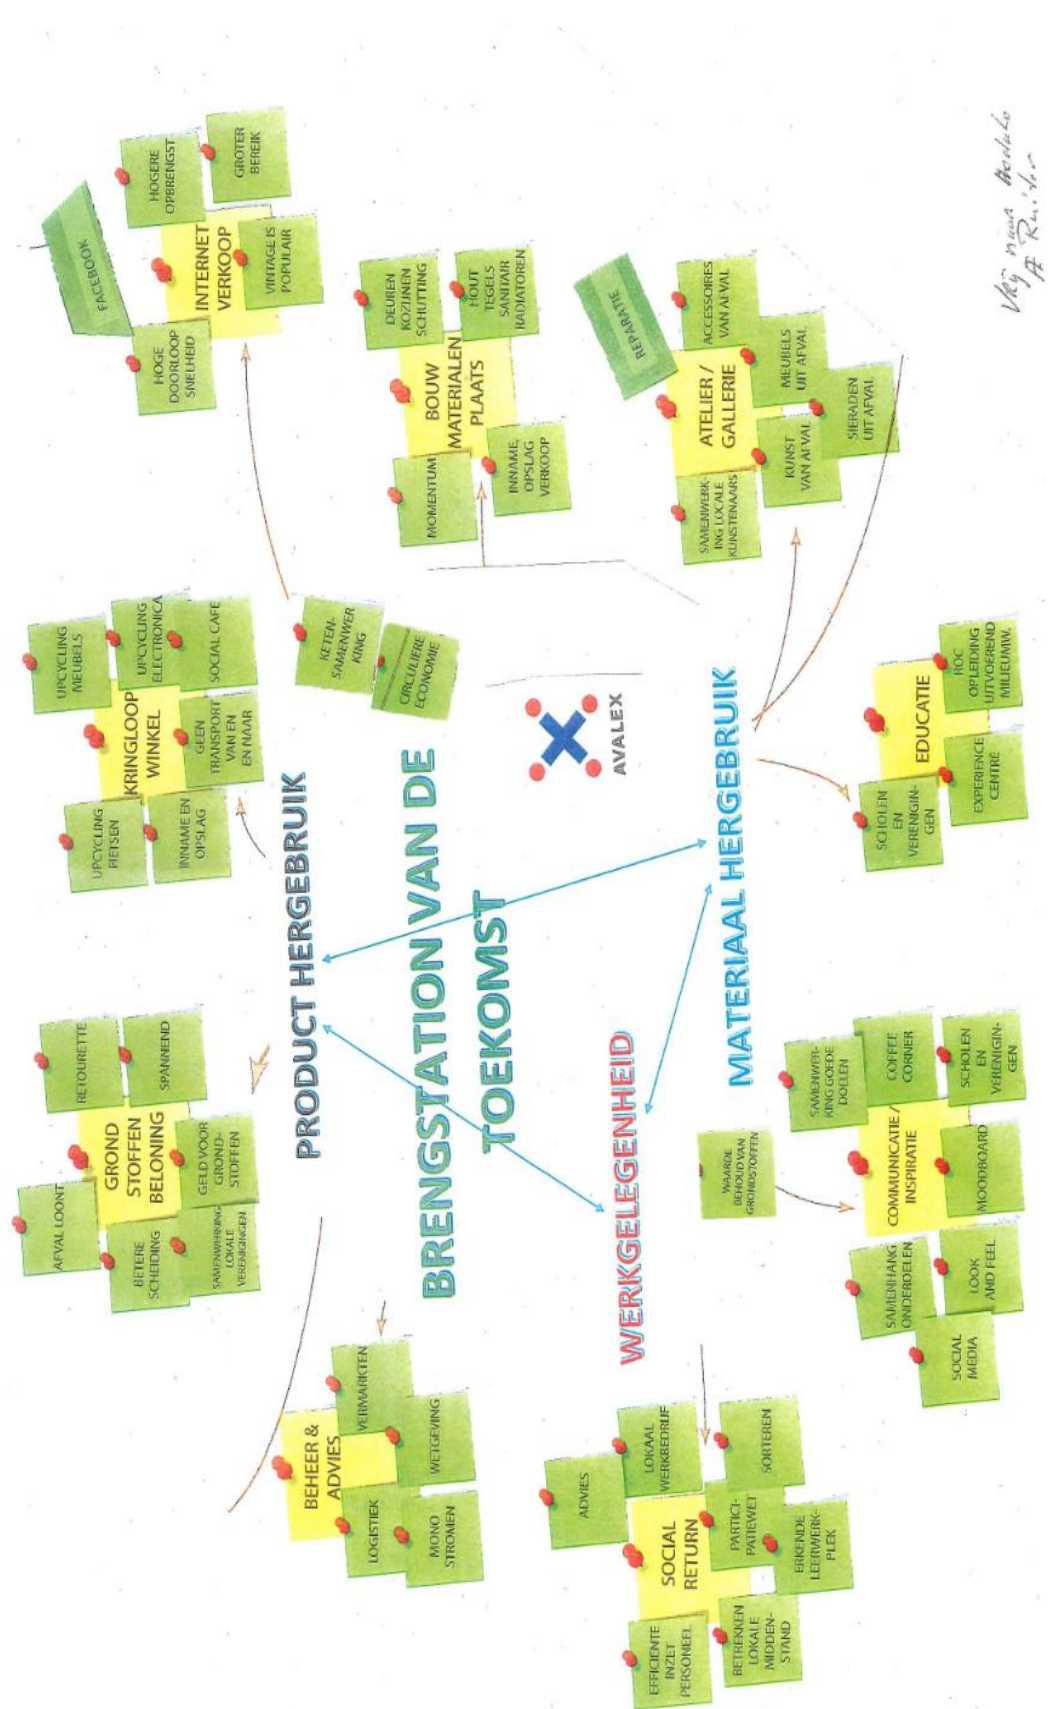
BRENGSTATION VAN DE TOEKOMST

AVALEX

PRODUCT HERGEBRUIK

MATERIAAL HERGEBRUIK

WERKGELEGENHEID

INTERNET VERKOOP
HOGERE OPBRENGST
GROTER BEREIK
VINTAGE IS POPULAIR
HOGE DOORLOOP SNELHEID
FACEBOOK

BOUW MATERIALEN PLAATS
DEUREN KOZIJNEN SCHUTTING
HOUT TEGELS SANITAIR RADIATOREN
MOMENTUM
INNAME, OPSLAG VERKOOP

ATELIER / GALLERIE
REPARATIE
ACCESSOIRES VAN AFVAL
MEUBELS UIT AFVAL
SIERADEN UIT AFVAL
KUNST VAN AFVAL
SAMENWERKING LOCALE KUNSTENAARS

KRINGLOOP WINKEL
UPCYCLING MEUBELS
UPCYCLING ELECTRONICA
SOCIAL CAFE
GEEN TRANSPORT VAN EN EN NAAR
UPCYCLING FIETSEN
INNAME EN OPSLAG

KETEN-SAMENWERKING
CIRCULAIRE ECONOMIE

EDUCATIE
ROC OPLEIDING UITVOEREND MILIEUMW.
EXPERIENCE CENTRE
SCHOLEN EN VERENIGINGEN

GRONDSTOFFEN BELONING
RETOURETTE
SPANNEND
AFVAL LOONT
GELD VOOR GRONDSTOFFEN
BETERE SCHEIDING
SAMENWERKING LOKALE VERENIGINGEN

COMMUNICATIE / INSPIRATIE
SAMENWERKING GOEDE DOELEN
COFFE CORNER
SCHOLEN EN VERENIGINGEN
WAARDE BEHOUD VAN GRONDSTOFFEN
MOODBOARD
SAMENHANG ONDERDELEN
LOOK AND FEEL
SOCIAL MEDIA

BEHEER & ADVIES
VERMARKTEN
WETGEVING
LOGISTIEK
MONO STROMEN

SOCIAL RETURN
ADVIES
LOKAAL WERKBEDRIJF
SORTEREN
PARTICIPATIEWET
ERKENDE LEERWERKPLEK
EFFICIENTE INZET PERSONEEL
BETREKKEN LOKALE MIDDENSTAND

Vrij naar Berkel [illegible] Ruiter